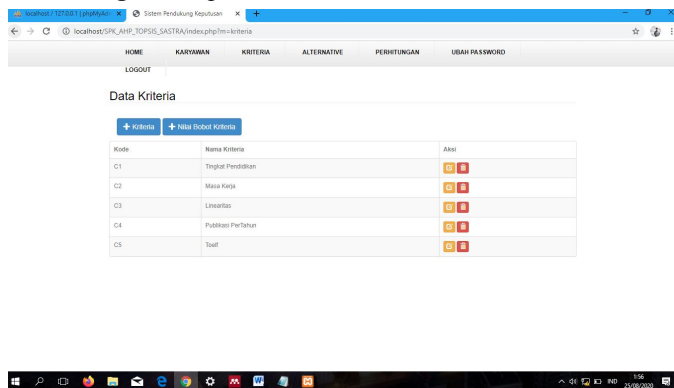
localhost / 127.0.0.1 | phpMyAd ×
Sistem Pendukung Keputusan ×
+
localhost/SPK_AHP_TOPSIS_SASTRA/index.php?m=kriteria

HOME
KARYAWAN
KRITERIA
ALTERNATIVE
PERHITUNGAN
UBAH PASSWORD
LOGOUT

Data Kriteria

+ Kriteria
+ Nilai Bobot Kriteria

| Kode | Nama Kriteria | Aksi |
|---|---|---|
| C1 | Tingkat Pendidikan | |
| C2 | Masa Kerja | |
| C3 | Linearitas | |
| C4 | Publikasi PerTahun | |
| C5 | Toelf | |

IND
1:56
25/08/2020